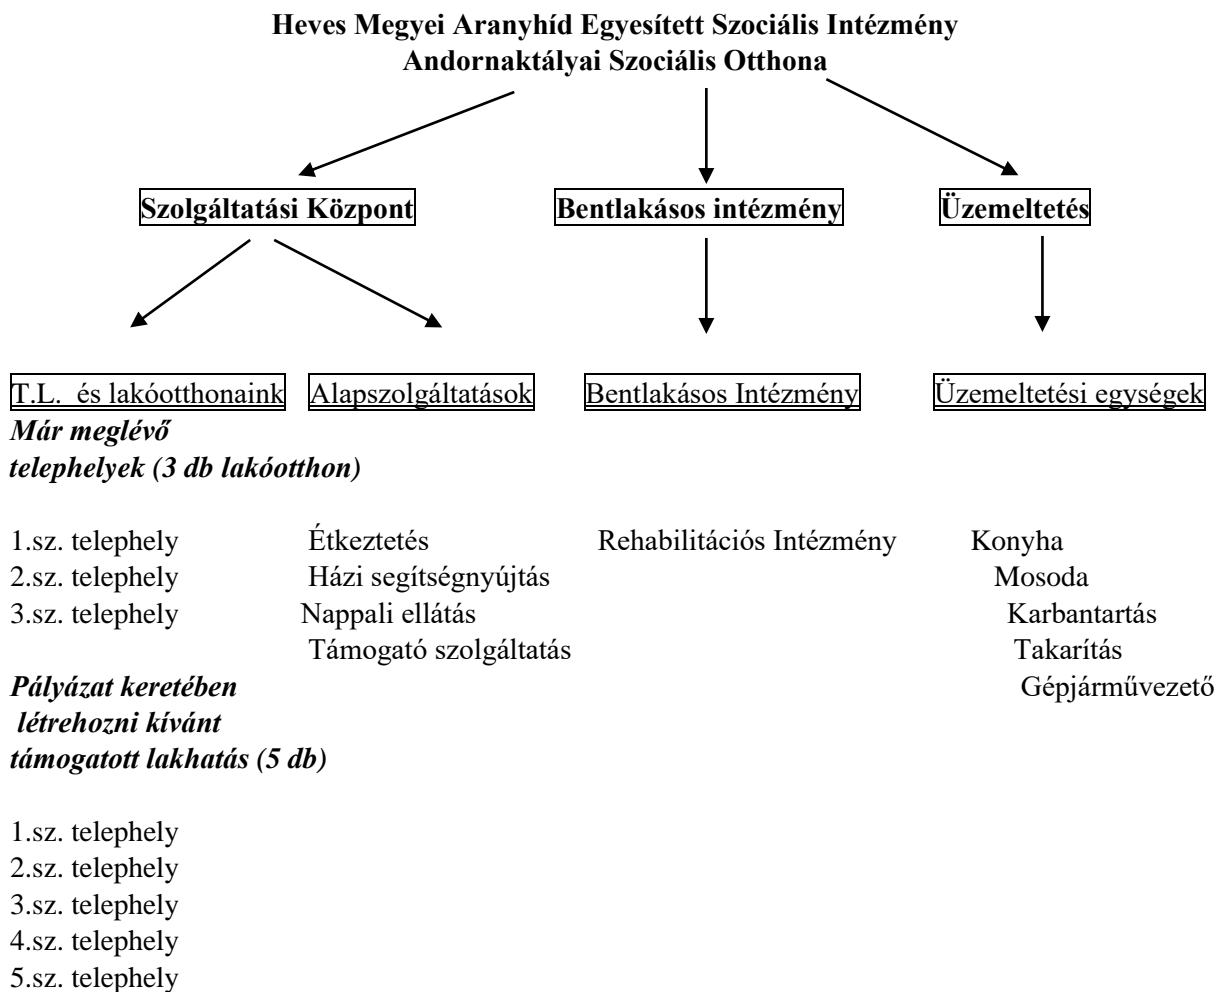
Heves Megyei Aranyhíd Egyesített Szociális Intézmény
Andornaktályai Szociális Otthona

Szolgáltatási Központ

Bentlakásos intézmény

Üzemeltetés

T.L. és lakóotthonaink

Már meglévő telephelyek (3 db lakóotthon)

1.sz. telephely
2.sz. telephely
3.sz. telephely

Pályázat keretében létrehozni kívánt támogatott lakhatás (5 db)

1.sz. telephely
2.sz. telephely
3.sz. telephely
4.sz. telephely
5.sz. telephely

Alapszolgáltatások

Étkeztetés
Házi segítségnyújtás
Nappali ellátás
Támogató szolgáltatás

Bentlakásos Intézmény

Rehabilitációs Intézmény

Üzemeltetési egységek

Konyha
Mosoda
Karbantartás
Takarítás
Gépjárművezető